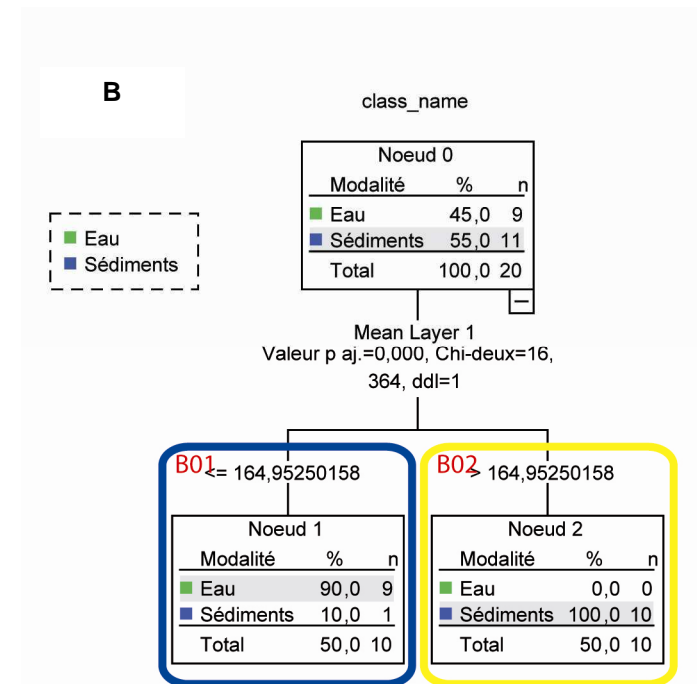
B

Eau
Sédiments

class_name

Noeud 0

| Modalité | % | n |
|---|---|---|
| Eau | 45,0 | 9 |
| Sédiments | 55,0 | 11 |
| Total | 100,0 | 20 |

Mean Layer 1
Valeur p aj.=0,000, Chi-deux=16, 364, ddl=1

B01 <= 164,95250158

Noeud 1

| Modalité | % | n |
|---|---|---|
| Eau | 90,0 | 9 |
| Sédiments | 10,0 | 1 |
| Total | 50,0 | 10 |

B02 > 164,95250158

Noeud 2

| Modalité | % | n |
|---|---|---|
| Eau | 0,0 | 0 |
| Sédiments | 100,0 | 10 |
| Total | 50,0 | 10 |